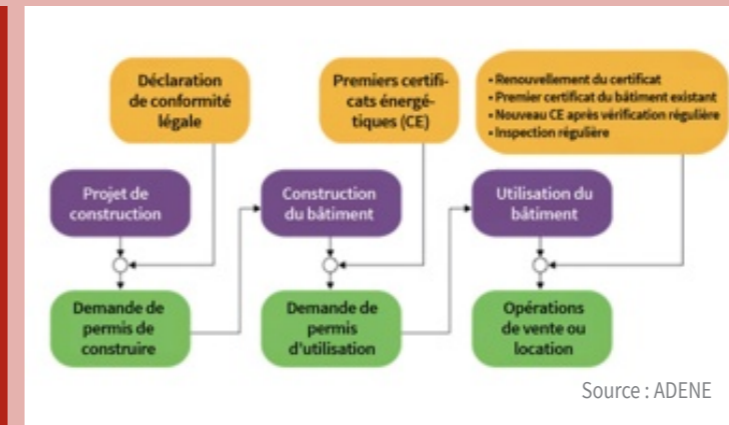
Déclaration de conformité légale

Premiers certificats énergétiques (CE)

• Renouvellement du certificat
• Premier certificat du bâtiment existant
• Nouveau CE après vérification régulière
• Inspection régulière

Projet de construction

Construction du bâtiment

Utilisation du bâtiment

Demande de permis de construire

Demande de permis d'utilisation

Opérations de vente ou location

Source : ADENE